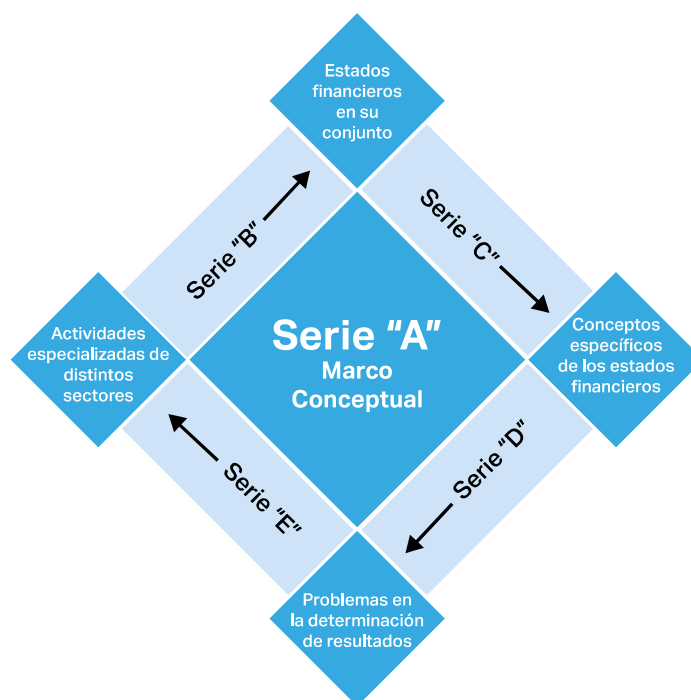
Estados financieros en su conjunto

Serie "B"

Serie "C"

Actividades especializadas de distintos sectores

Serie "A"
Marco Conceptual

Conceptos específicos de los estados financieros

Serie "E"

Serie "D"

Problemas en la determinación de resultados